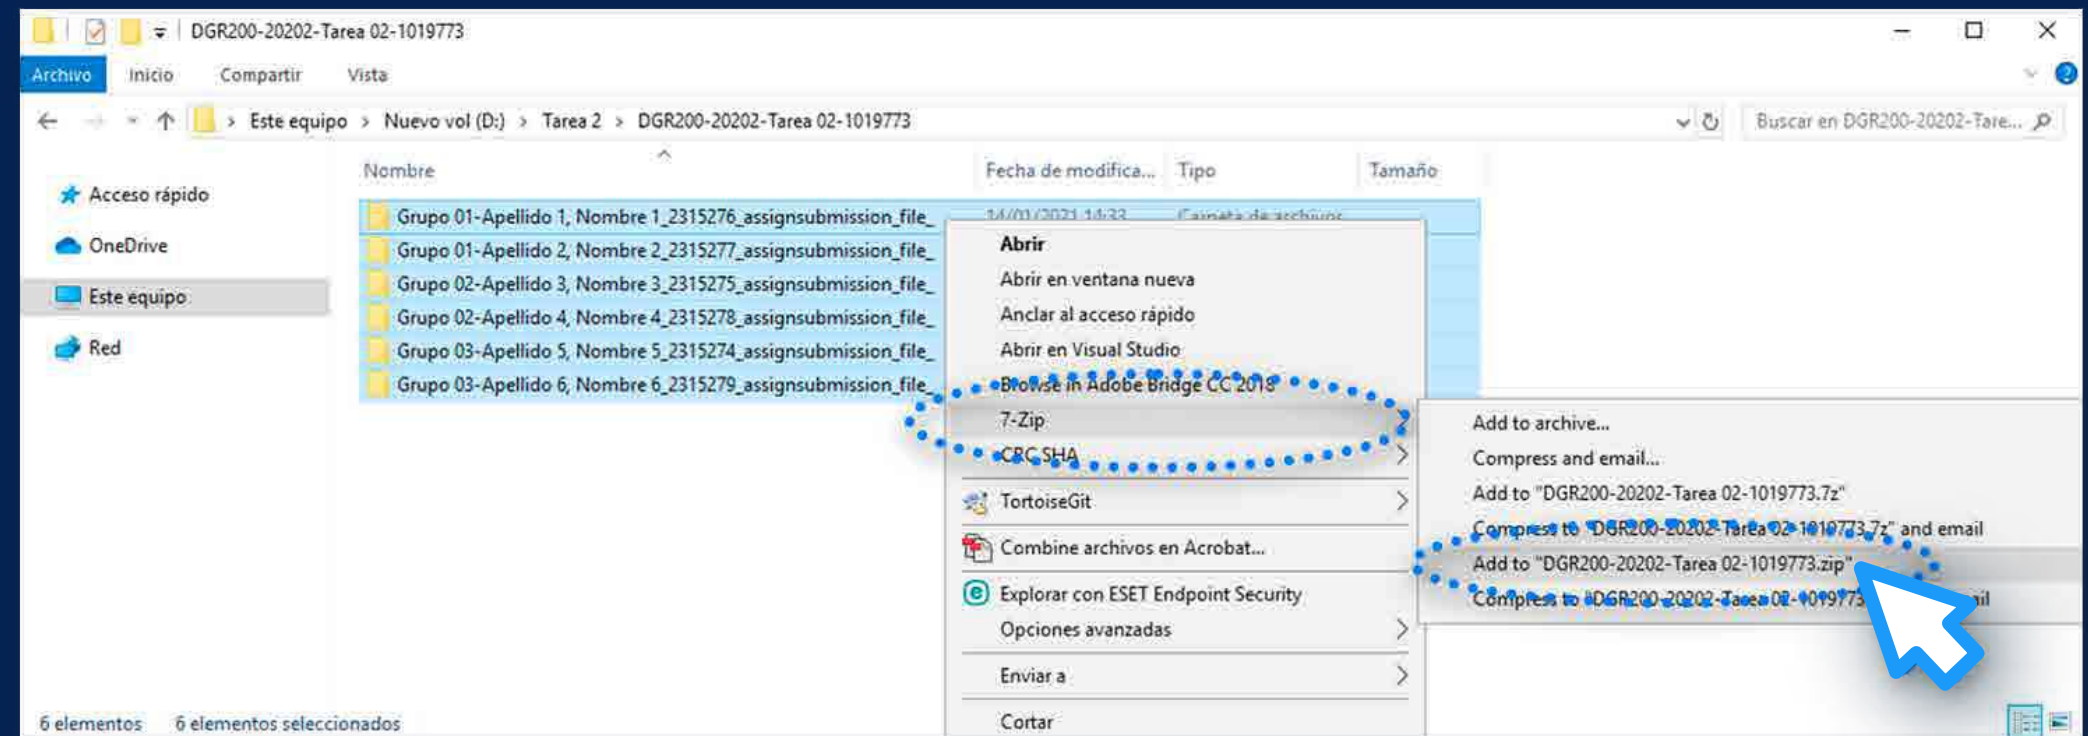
DGR200-20202-Tarea 02-1019773

Archivo Inicio Compartir Vista

Este equipo > Nuevo vol (D:) > Tarea 2 > DGR200-20202-Tarea 02-1019773

Buscar en DGR200-20202-Tare...

Acceso rápido
OneDrive
Este equipo
Red

| Nombre | Fecha de modifica... | Tipo | Tamaño |
|---|---|---|---|
| Grupo 01-Apellido 1, Nombre 1_2315276_assignsubmission_file_ | 14/01/2021 14:33 | Carpeta de archivos | |
| Grupo 01-Apellido 2, Nombre 2_2315277_assignsubmission_file_ | | | |
| Grupo 02-Apellido 3, Nombre 3_2315275_assignsubmission_file_ | | | |
| Grupo 02-Apellido 4, Nombre 4_2315278_assignsubmission_file_ | | | |
| Grupo 03-Apellido 5, Nombre 5_2315274_assignsubmission_file_ | | | |
| Grupo 03-Apellido 6, Nombre 6_2315279_assignsubmission_file_ | | | |

Abrir
Abrir en ventana nueva
Anclar al acceso rápido
Abrir en Visual Studio
Browse in Adobe Bridge CC 2018
7-Zip
CRC SHA
TortoiseGit
Combine archivos en Acrobat...
Explorar con ESET Endpoint Security
Opciones avanzadas
Enviar a
Cortar

Add to archive...
Compress and email...
Add to "DGR200-20202-Tarea 02-1019773.7z"
Compress to "DGR200-20202-Tarea 02-1019773.7z" and email
Add to "DGR200-20202-Tarea 02-1019773.zip"
Compress to "DGR200-20202-Tarea 02-1019773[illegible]il

6 elementos 6 elementos seleccionados